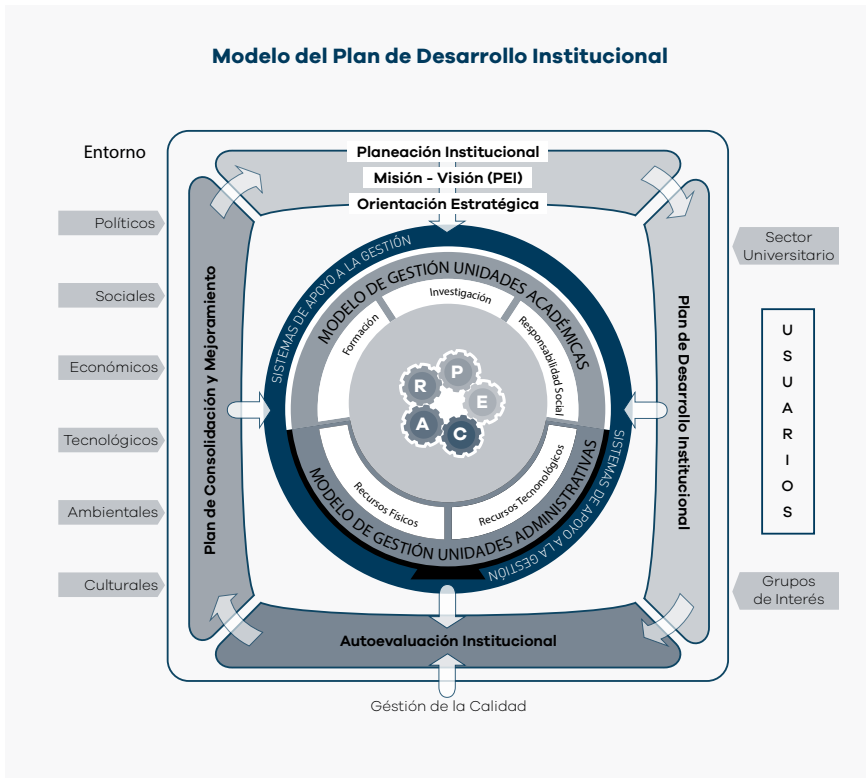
Modelo del Plan de Desarrollo Institucional

Entorno

Planeación Institucional
Misión - Visión (PEI)
Orientación Estratégica

Políticos
Sociales
Económicos
Tecnológicos
Ambientales
Culturales

Plan de Consolidación y Mejoramiento

SISTEMAS DE APOYO A LA GESTIÓN

MODELO DE GESTIÓN UNIDADES ACADÉMICAS
Investigación
Formación
Responsabilidad Social

R
P
E
A
C

MODELO DE GESTIÓN UNIDADES ADMINISTRATIVAS
Recursos Físicos
Recursos Tecnológicos

SISTEMAS DE APOYO A LA GESTIÓN

Plan de Desarrollo Institucional

Sector Universitario

U
S
U
A
R
I
O
S

Grupos de Interés

Autoevaluación Institucional

Gestión de la Calidad